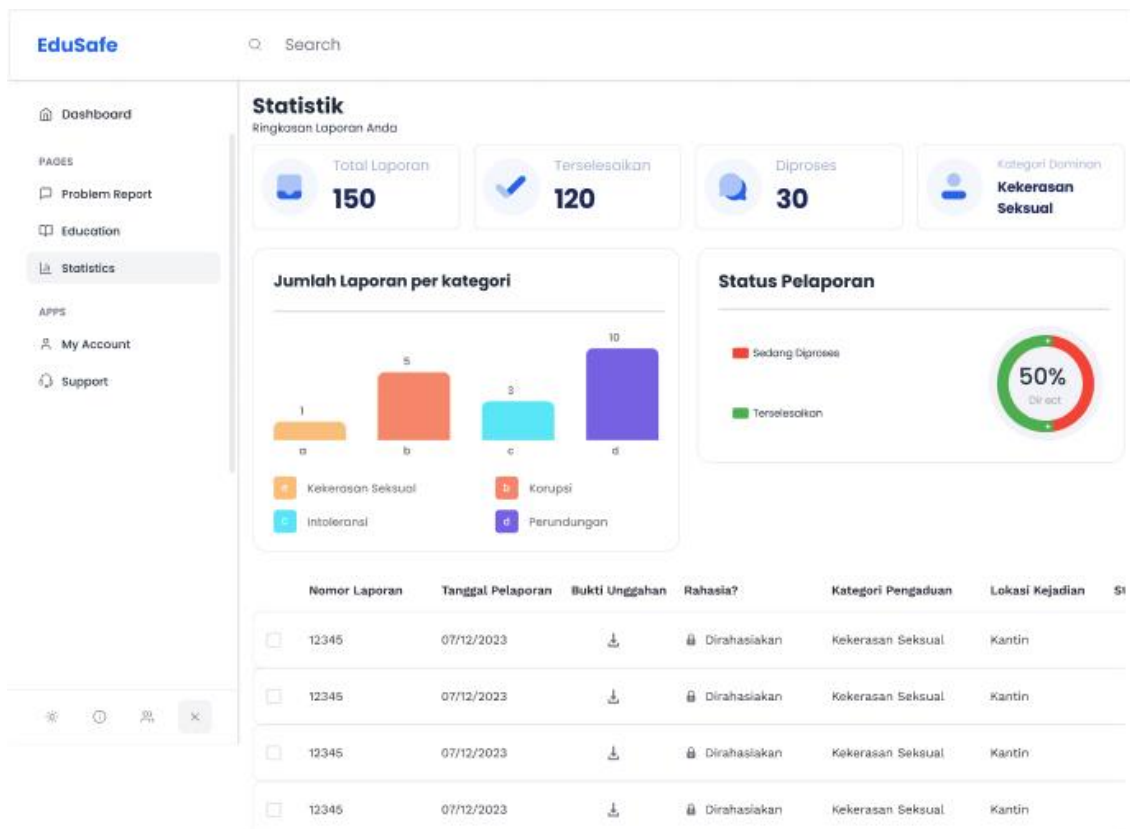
EduSafe

Search

Dashboard

PAGES

Problem Report

Education

Statistics

APPS

My Account

Support

×

Statistik

Ringkasan Laporan Anda

Total Laporan
150

Terselesaikan
120

Diproses
30

Kategori Dominan
Kekerasan Seksual

Jumlah Laporan per kategori

1
a
5
b
3
c
10
d

a Kekerasan Seksual
b Korupsi
c Intoleransi
d Perundungan

Status Pelaporan

Sedang Diproses

Terselesaikan

50%
Direct

| | Nomor Laporan | Tanggal Pelaporan | Bukti Unggahan | Rahasia? | Kategori Pengaduan | Lokasi Kejadian | St |
|---|---|---|---|---|---|---|---|
| | 12345 | 07/12/2023 | | Dirahasiakan | Kekerasan Seksual | Kantin | |
| | 12345 | 07/12/2023 | | Dirahasiakan | Kekerasan Seksual | Kantin | |
| | 12345 | 07/12/2023 | | Dirahasiakan | Kekerasan Seksual | Kantin | |
| | 12345 | 07/12/2023 | | Dirahasiakan | Kekerasan Seksual | Kantin | |